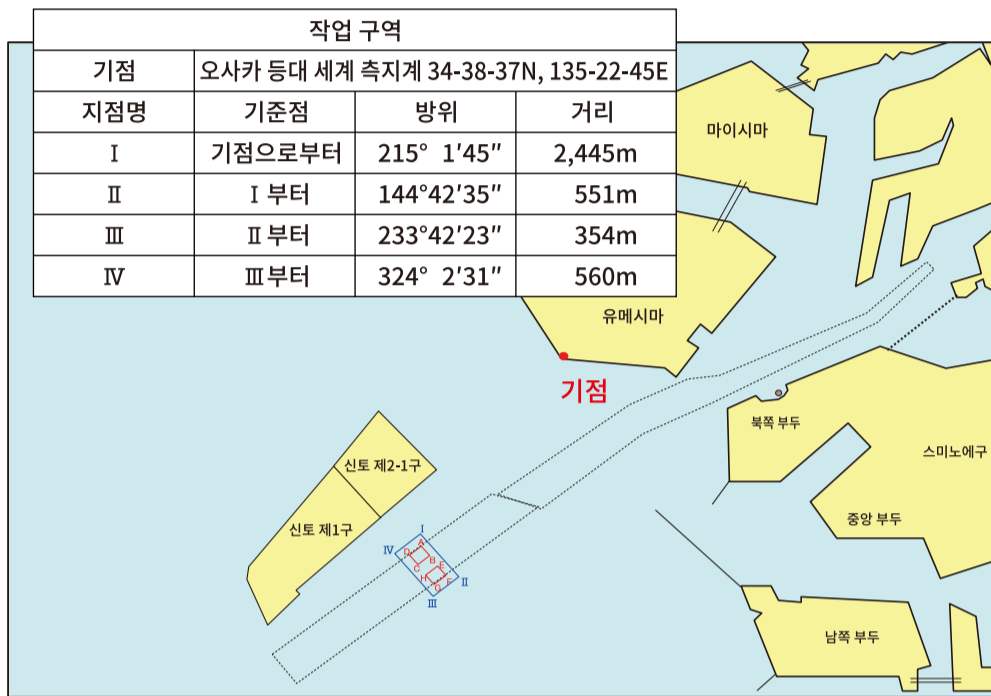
| 작업 구역 | | | |
|---|---|---|---|
| 기점 | 오사카 등대 세계 측지계 34-38-37N, 135-22-45E | | |
| 지점명 | 기준점 | 방위 | 거리 |
| Ⅰ | 기점으로부터 | 215° 1′45″ | 2,445m |
| Ⅱ | Ⅰ 부터 | 144°42′35″ | 551m |
| Ⅲ | Ⅱ 부터 | 233°42′23″ | 354m |
| Ⅳ | Ⅲ부터 | 324° 2′31″ | 560m |

마이시마

유메시마

기점

북쪽 부두

스미노에구

중앙 부두

남쪽 부두

신토 제2-1구

신토 제1구

Ⅰ
Ⅳ
A
B
C
D
E
F
G
H
Ⅱ
Ⅲ